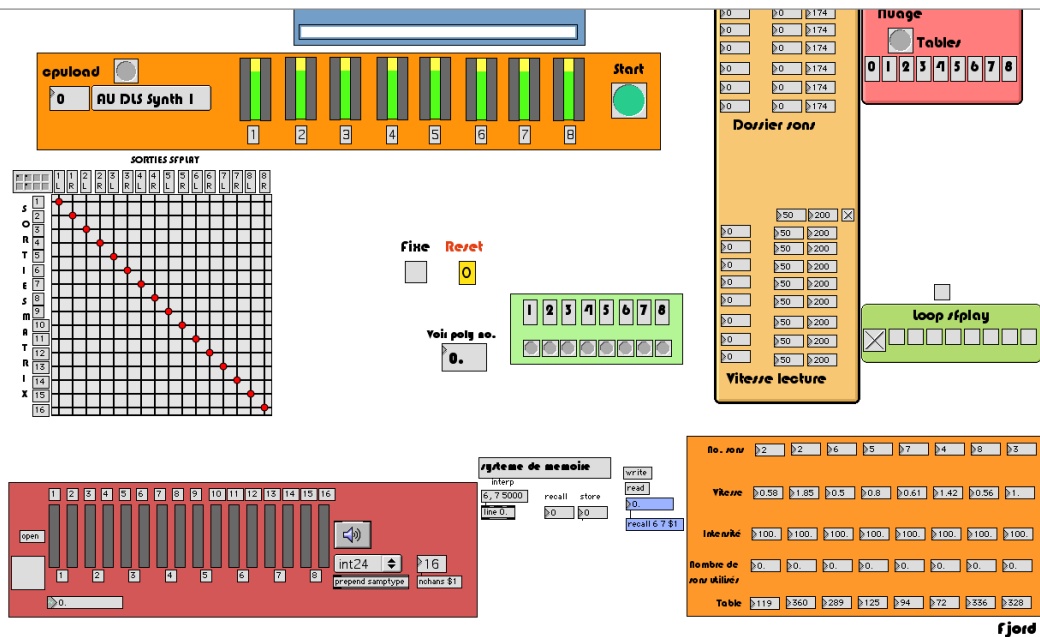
cpuload

0 AU DLS Synth 1

1 2 3 4 5 6 7 8

Start

SORTIES SFPLAY

1L 1R 2L 2R 3L 3R 4L 4R 5L 5R 6L 6R 7L 7R 8L 8R

S O R T I E S M A T R I X

1 2 3 4 5 6 7 8 9 10 11 12 13 14 15 16

0 0 174
0 0 174
0 0 174
0 0 174
0 0 174
0 0 174

Dossier sons

nuage

Tables

0 1 2 3 4 5 6 7 8

50 200

0 50 200
0 50 200
0 50 200
0 50 200
0 50 200
0 50 200
0 50 200
0 50 200

Vitesse lecture

Fixe Reset

0

Voix poly no.

0.

1 2 3 4 5 6 7 8

Loop sfplay

1 2 3 4 5 6 7 8 9 10 11 12 13 14 15 16

open

1 2 3 4 5 6 7 8

int24

16

prepend samptype

nchans $1

0.

systeme de memoire

interp

6, 7 5000

line 0.

recall store

0 0

write

read

0.

recall 6 7 $1

No. sons 2 2 6 5 7 4 8 3

Vitesse 0.58 1.85 0.5 0.8 0.61 1.42 0.56 1.

Intensité 100. 100. 100. 100. 100. 100. 100. 100.

Nombre de sons utilisés 0. 0. 0. 0. 0. 0. 0. 0.

Table 119 360 289 125 94 72 336 328

Fjord